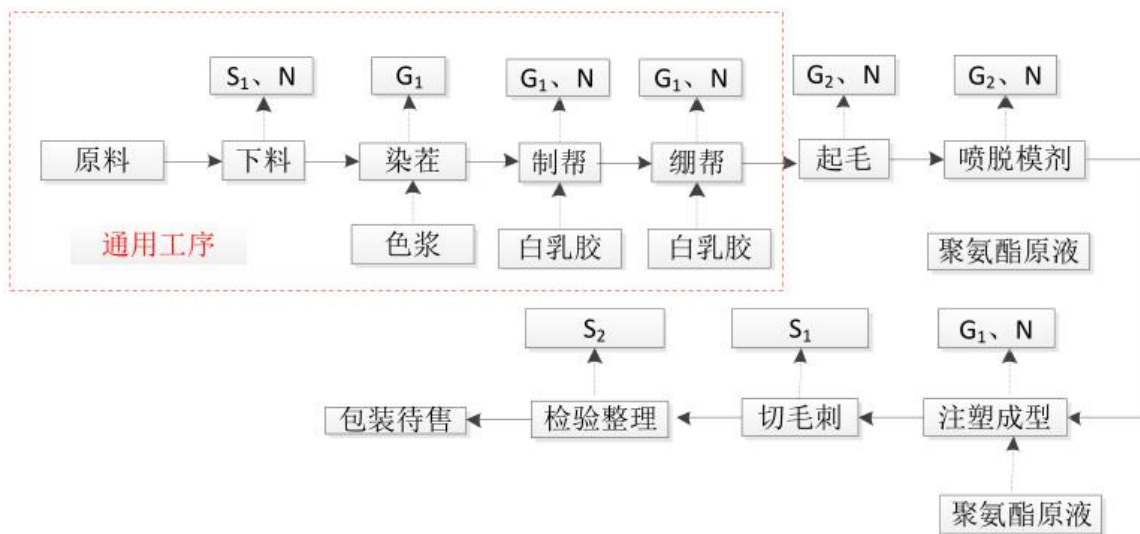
$S_1$、N

$G_1$

$G_1$、N

$G_1$、N

$G_2$、N

$G_2$、N

原料

下料

染茬

制帮

绷帮

起毛

喷脱模剂

色浆

白乳胶

白乳胶

聚氨酯原液

通用工序

$S_2$

$S_1$

$G_1$、N

包装待售

检验整理

切毛刺

注塑成型

聚氨酯原液